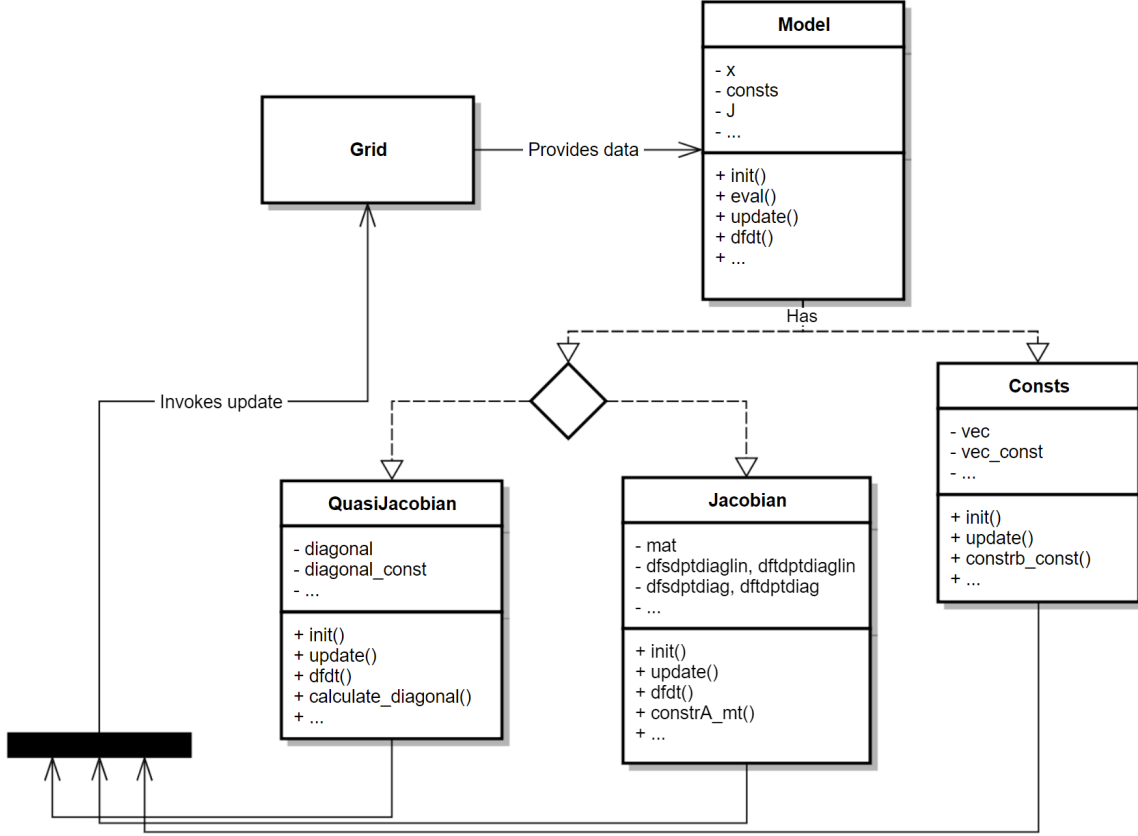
Model

- x
- consts
- J
- ...

+ init()
+ eval()
+ update()
+ dfdt()
+ ...

Grid

Provides data

Has

Invokes update

Consts

- vec
- vec_const
- ...

+ init()
+ update()
+ constrb_const()
+ ...

QuasiJacobian

- diagonal
- diagonal_const
- ...

+ init()
+ update()
+ dfdt()
+ calculate_diagonal()
+ ...

Jacobian

- mat
- dfsdptdiaglin, dftdptdiaglin
- dfsdptdiag, dftdptdiag
- ...

+ init()
+ update()
+ dfdt()
+ constrA_mt()
+ ...